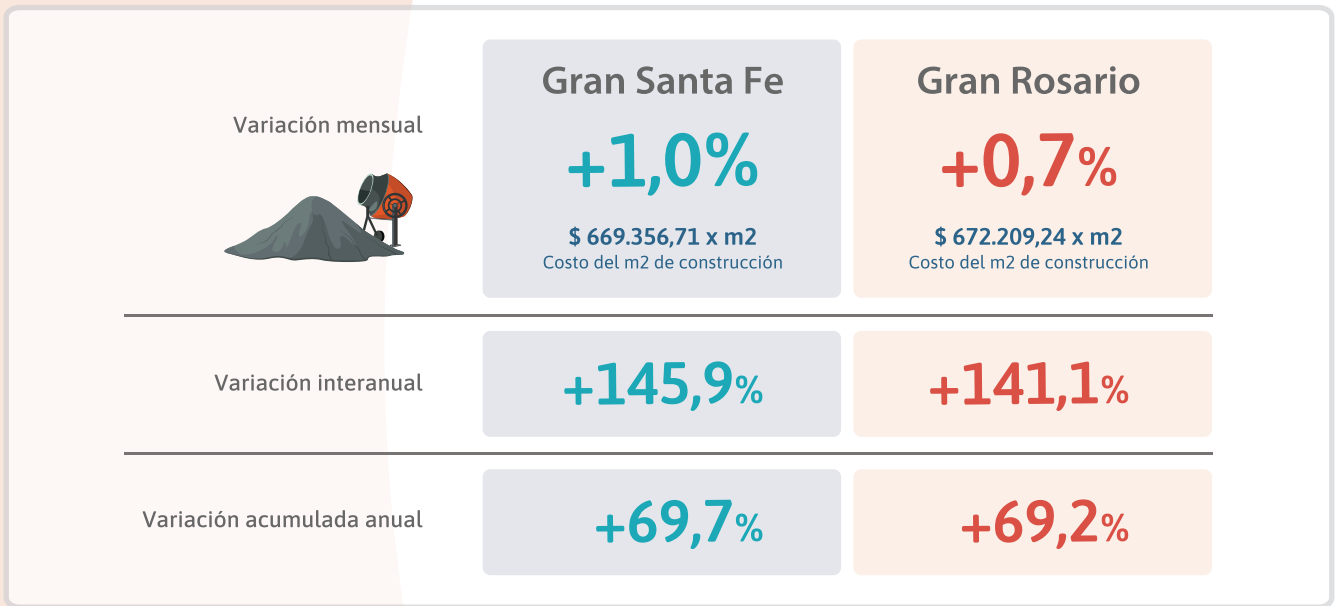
|  | Gran Santa Fe | Gran Rosario |
|---|---|---|
| Variación mensual | +1,0% $ 669.356,71 x m2 Costo del m2 de construcción | +0,7% $ 672.209,24 x m2 Costo del m2 de construcción |
| Variación interanual | +145,9% | +141,1% |
| Variación acumulada anual | +69,7% | +69,2% |